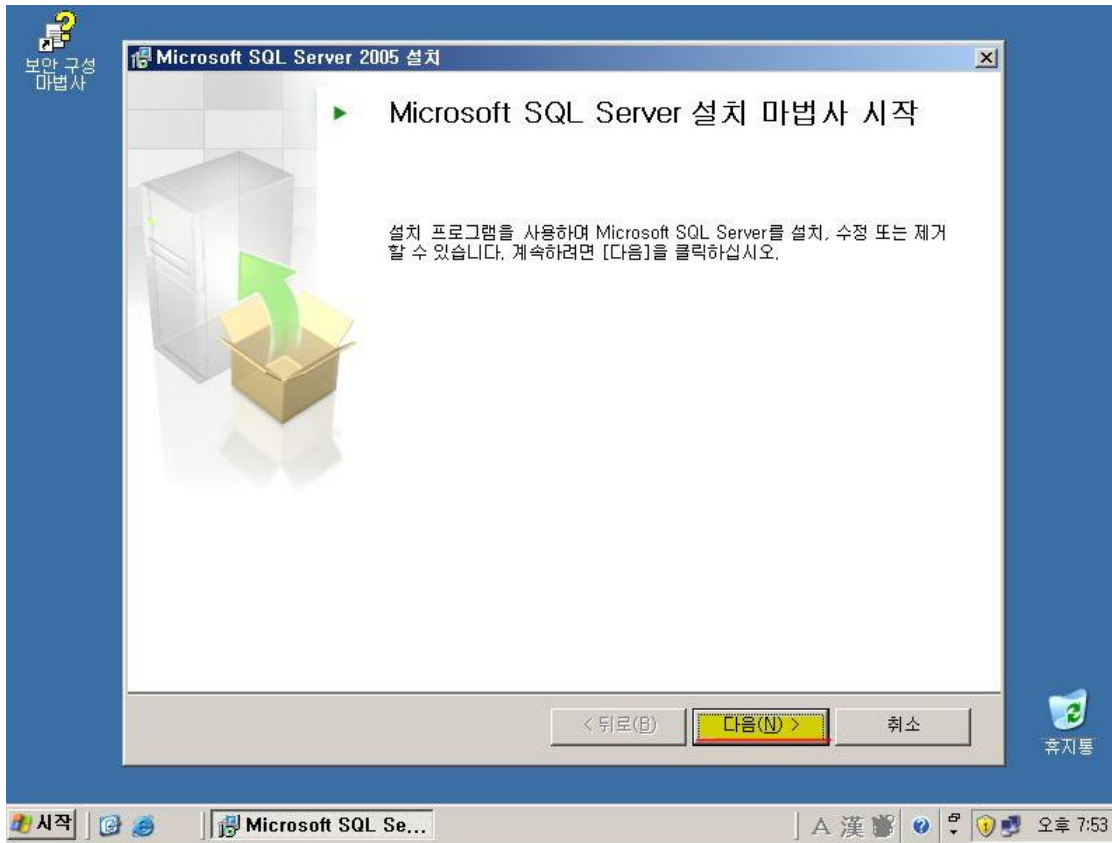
보안 구성 마법사

Microsoft SQL Server 2005 설치

Microsoft SQL Server 설치 마법사 시작

설치 프로그램을 사용하여 Microsoft SQL Server를 설치, 수정 또는 제거할 수 있습니다. 계속하려면 [다음]을 클릭하십시오.

< 뒤로(B)

다음(N) >

취소

휴지통

시작

Microsoft SQL Se...

A 漢

오후 7:53